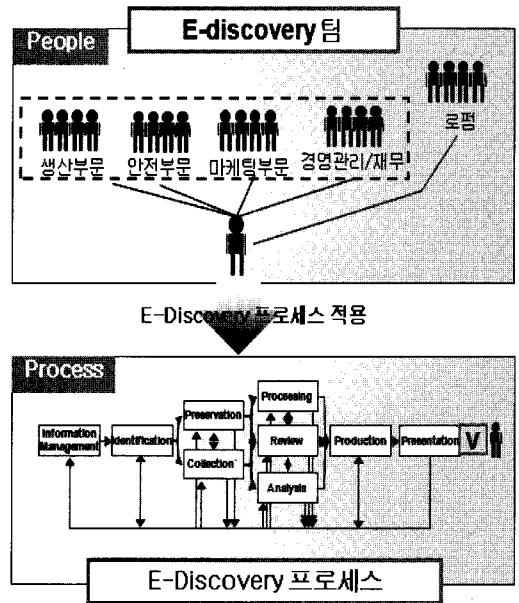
E-discovery 팀

People

생산부문
안전부문
마케팅부문
경영관리/재무
로펌

E-Discovery 프로세스 적용

Process

Information Management
Identification
Preservation
Collection
Processing
Review
Analysis
Production
Presentation
V

E-Discovery 프로세스